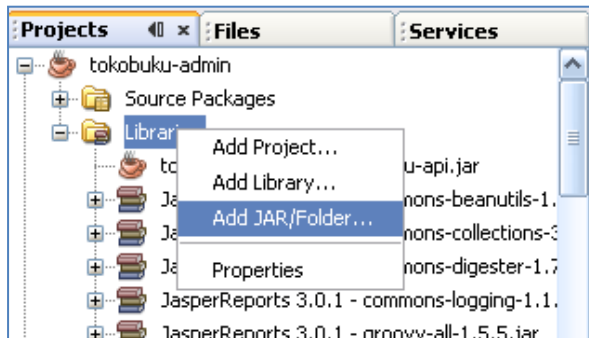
Projects × Files Services

tokobuku-admin
Source Packages
Librari
tc u-api.jar
Ja mons-beanutils-1.
Ja mons-collections-3
Ja mons-digester-1.7
JasperReports 3.0.1 - commons-logging-1.1.
JasperReports 3.0.1 - groovy-all-1.5.5.jar

Add Project...
Add Library...
Add JAR/Folder...
Properties